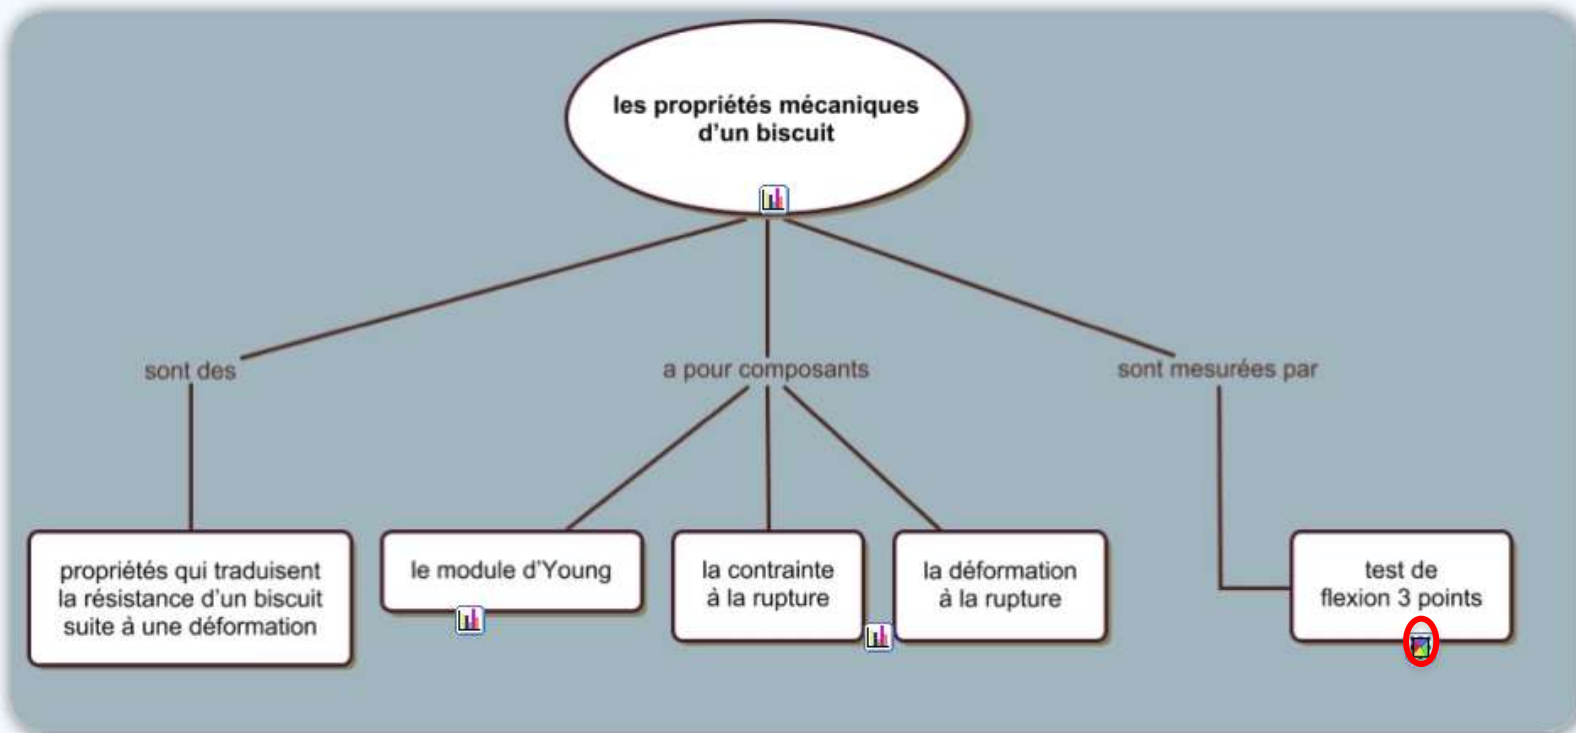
les propriétés mécaniques d'un biscuit

sont des

a pour composants

sont mesurées par

propriétés qui traduisent la résistance d'un biscuit suite à une déformation

le module d'Young

la contrainte à la rupture

la déformation à la rupture

test de flexion 3 points